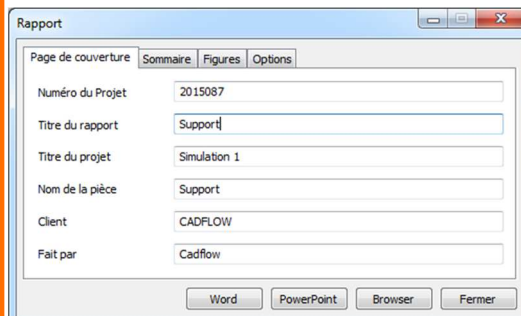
Rapport

Page de couverture | Sommaire | Figures | Options

Numéro du Projet: 2015087

Titre du rapport: Support

Titre du projet: Simulation 1

Nom de la pièce: Support

Client: CADFLOW

Fait par: Cadflow

Word | PowerPoint | Browser | Fermer